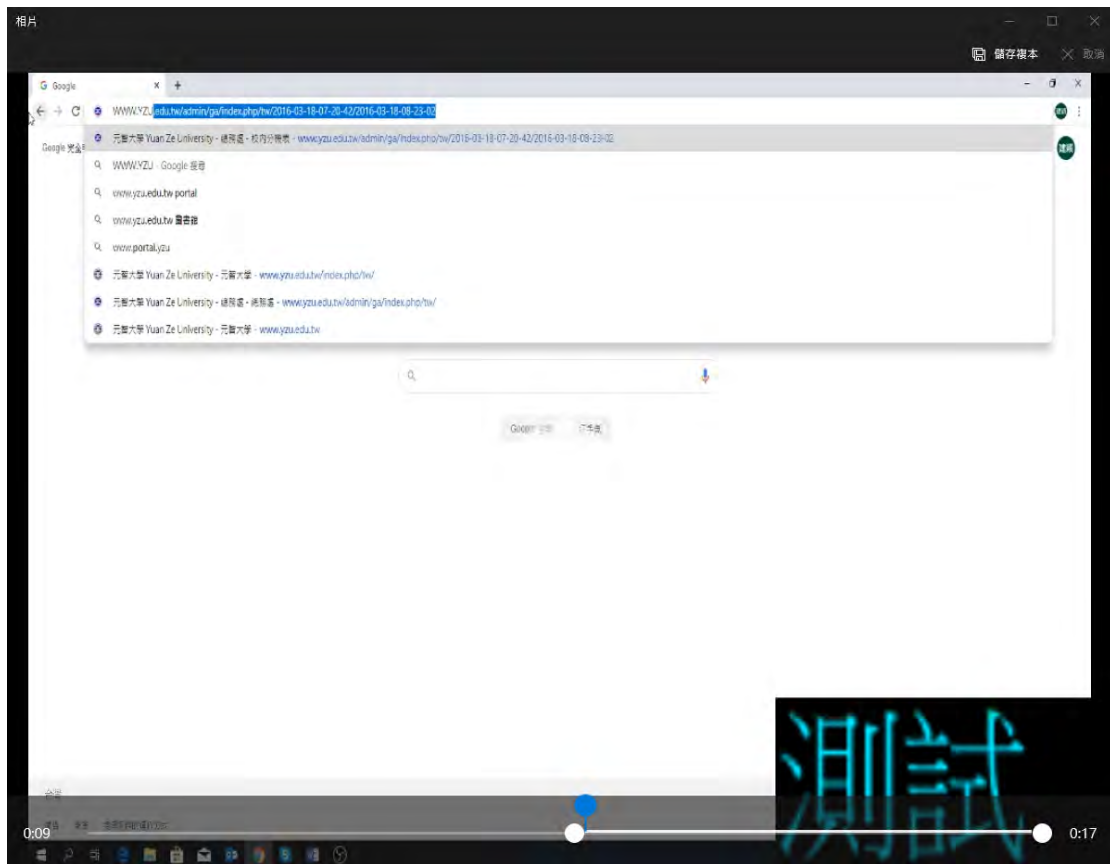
相片

儲存複本 取消

Google × +

WWW.YZU.edu.tw/admin/ga/index.php/tw/2016-03-18-07-20-42/2016-03-18-08-23-02

元智大學 Yuan Ze University - 總務處 - 校內公務表 - www.yzu.edu.tw/admin/ga/index.php/tw/2016-03-18-07-20-42/2016-03-18-08-23-02

WWW.YZU - Google 搜尋

www.yzu.edu.tw portal

www.yzu.edu.tw 圖書館

www.portal.yzu

元智大學 Yuan Ze University - 元智大學 - www.yzu.edu.tw/index.php/tw/

元智大學 Yuan Ze University - 總務處 - 總務處 - www.yzu.edu.tw/admin/ga/index.php/tw/

元智大學 Yuan Ze University - 元智大學 - www.yzu.edu.tw

Google 完全

Google 搜尋 好手氣

測試

0:09 0:17